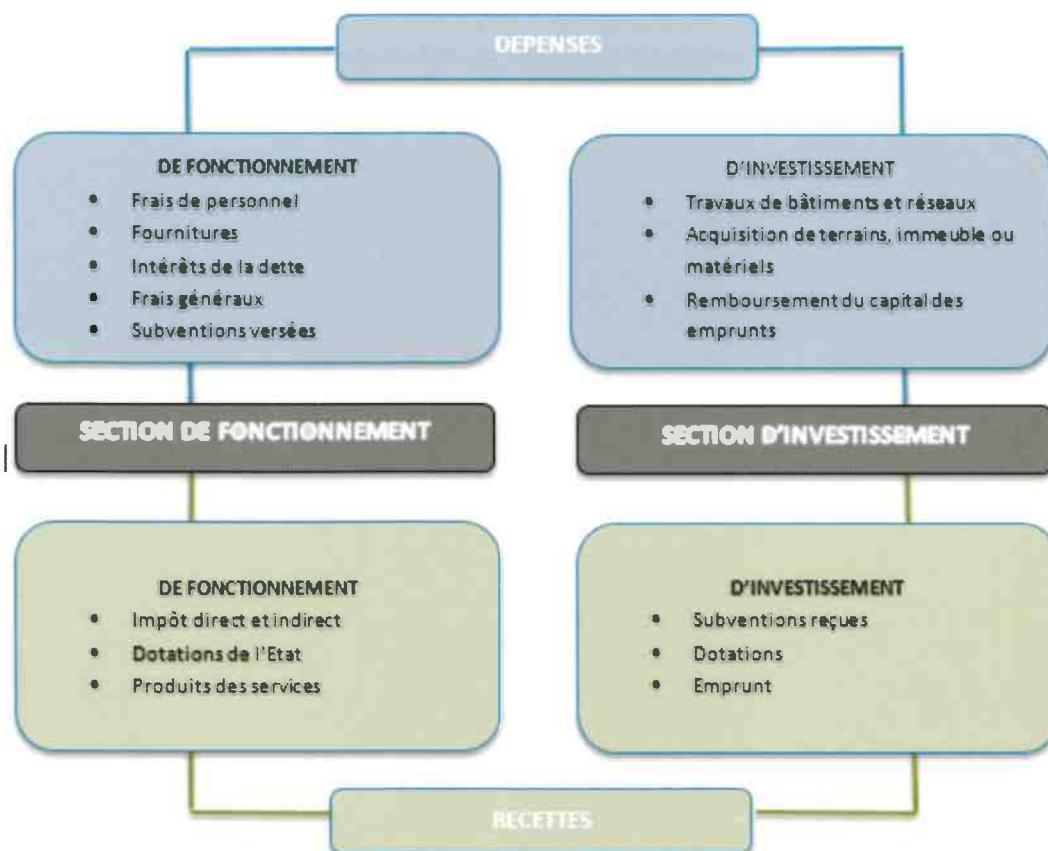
DEPENSES

DE FONCTIONNEMENT
- Frais de personnel
- Fournitures
- Intérêts de la dette
- Frais généraux
- Subventions versées

D'INVESTISSEMENT
- Travaux de bâtiments et réseaux
- Acquisition de terrains, immeuble ou matériels
- Remboursement du capital des emprunts

SECTION DE FONCTIONNEMENT

SECTION D'INVESTISSEMENT

DE FONCTIONNEMENT
- Impôt direct et indirect
- Dotations de l'Etat
- Produits des services

D'INVESTISSEMENT
- Subventions reçues
- Dotations
- Emprunt

RECETTES